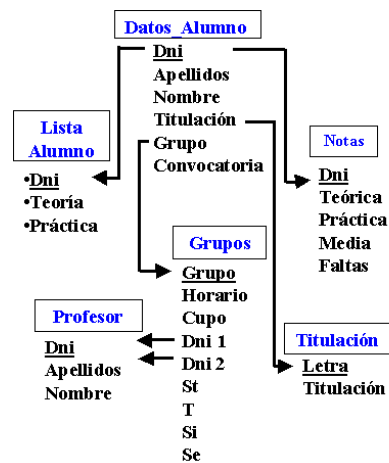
Datos_Alumno

Dni
Apellidos
Nombre
Titulación
Grupo
Convocatoria

Lista Alumno

•Dni
•Teoría
•Práctica

Notas

Dni
Teórica
Práctica
Media
Faltas

Grupos

Grupo
Horario
Cupo
Dni 1
Dni 2
St
T
Si
Se

Profesor

Dni
Apellidos
Nombre

Titulación

Letra
Titulación